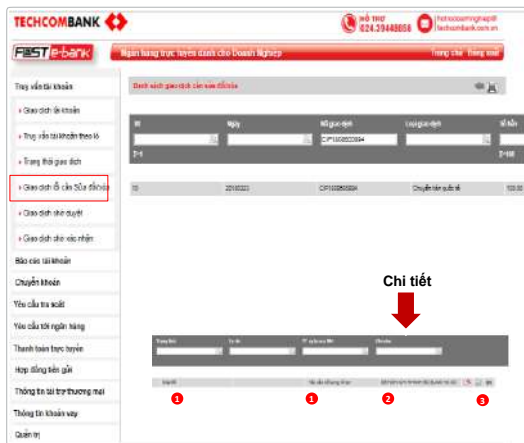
TECHCOMBANK

HỖ TRỢ
024.39448658

FAST e-bank

Ngân hàng trực tuyến dành cho Doanh Nghiệp

Trang chủ | Đăng xuất

Truy vấn tài khoản

» Giao dịch tài khoản

» Truy vấn tài khoản theo lô

» Trạng thái giao dịch

» Giao dịch ở cần Sửa đổi/xóa

» Giao dịch chờ duyệt

» Giao dịch chờ xác nhận

Báo cáo tài khoản

Chuyển khoản

Yêu cầu tra soát

Yêu cầu tới ngân hàng

Thanh toán trực tuyến

Hợp đồng tiền gửi

Thông tin tài trợ thương mại

Thông tin khoản vay

Quản trị

Danh sách giao dịch cần sửa đổi/xóa

Ngày

Số giao dịch

Loại giao dịch

CIP1008522694

Chuyển tiền quốc tế

Chi tiết

1

1

2

3